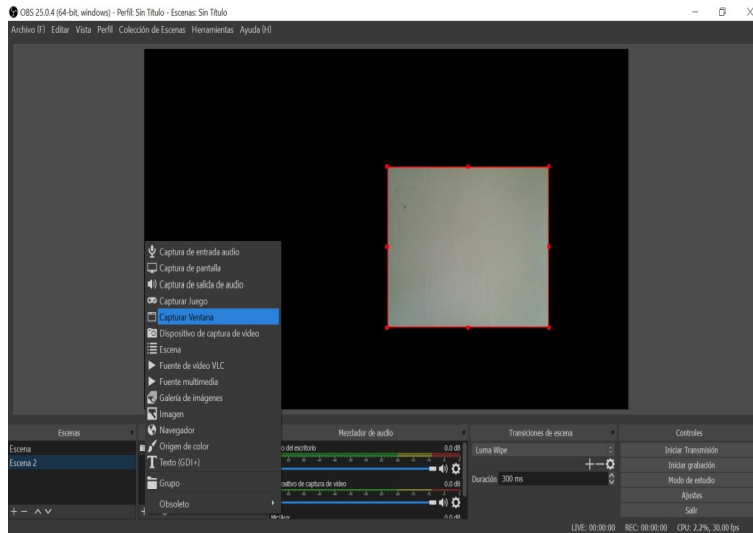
OBS 25.0.4 (64-bit, windows) - Perfil: Sin Título - Escenas: Sin Título
Archivo (F) Editar Vista Perfil Colección de Escenas Herramientas Ayuda (H)

Captura de entrada audio
Captura de pantalla
Captura de salida de audio
Capturar Juego
Capturar Ventana
Dispositivo de captura de vídeo
Escena
Fuente de vídeo VLC
Fuente multimedia
Galería de imágenes
Imagen
Navegador
Origen de color
Texto (GDI+)
Grupo
Obsoleto

Escenas
Escena
Escena 2

Mezclador de audio
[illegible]o del escritorio 0.0 dB
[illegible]ositivo de captura de vídeo 0.0 dB
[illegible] 0.0 dB

Transiciones de escena
Luma Wipe
Duración 300 ms

Controles
Iniciar Transmisión
Iniciar grabación
Modo de estudio
Ajustes
Salir

LIVE: 00:00:00 REC: 00:00:00 CPU: 2.2%, 30.00 fps